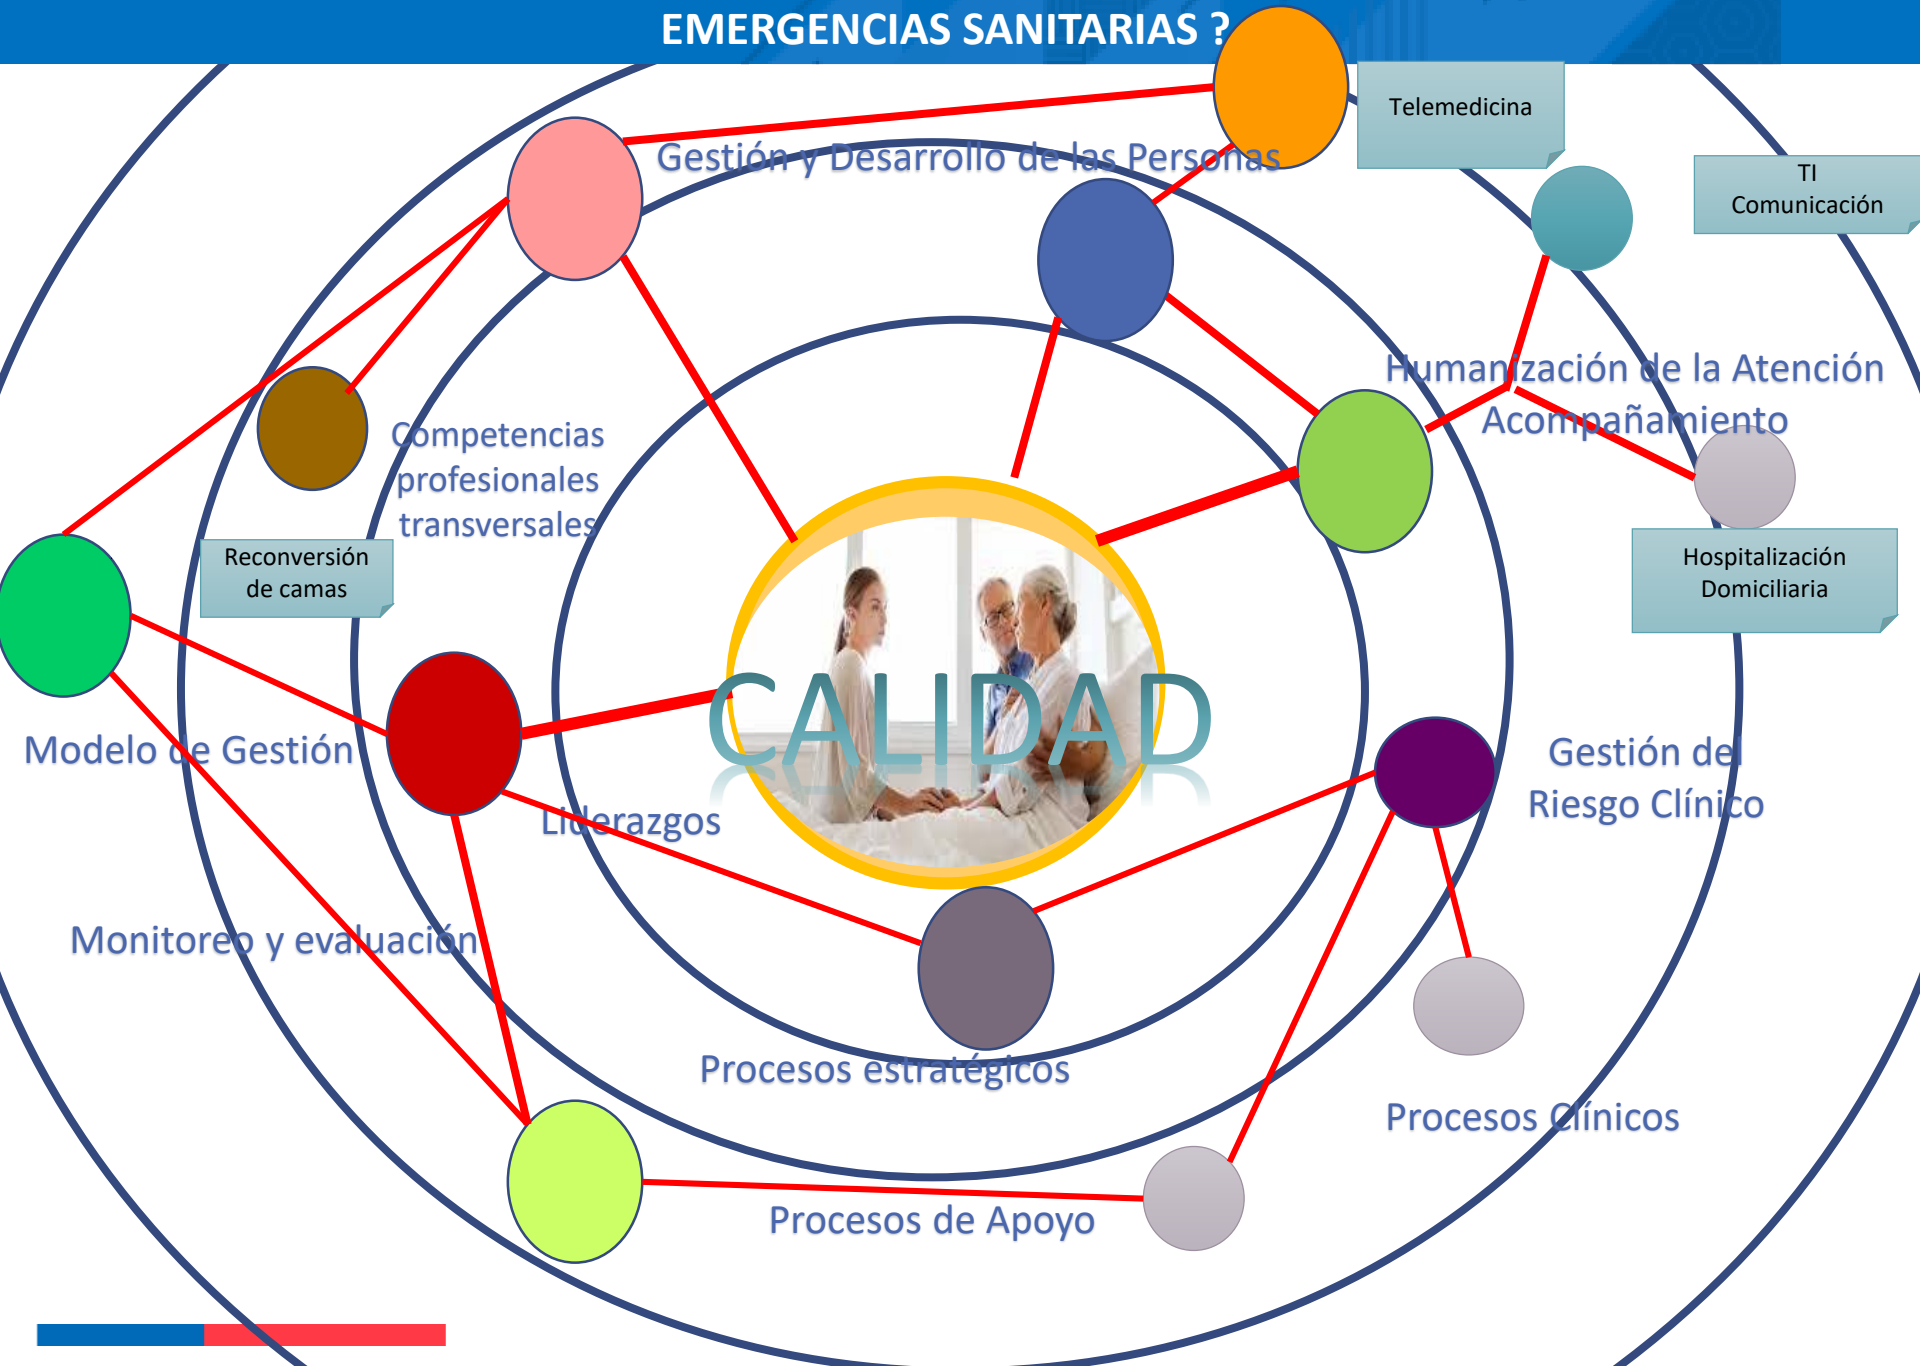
EMERGENCIAS SANITARIAS ?

Telemedicina

TI
Comunicación

Gestión y Desarrollo de las Personas

Humanización de la Atención
Acompañamiento

Hospitalización
Domiciliaria

Competencias profesionales transversales

Reconversión de camas

Modelo de Gestión

CALIDAD

Liderazgos

Gestión del
Riesgo Clínico

Monitoreo y evaluación

Procesos estratégicos

Procesos Clínicos

Procesos de Apoyo